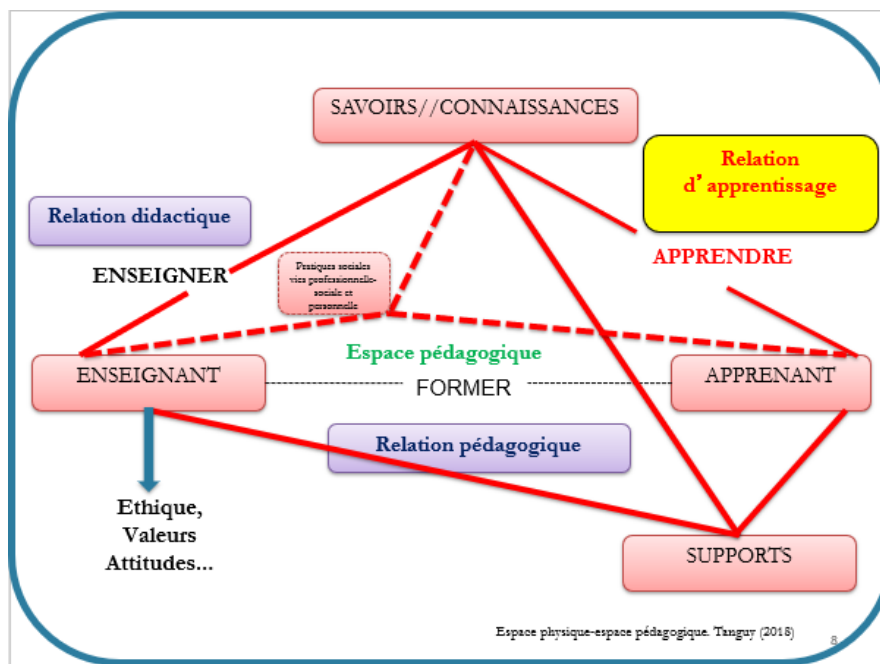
SAVOIRS//CONNAISSANCES

Relation d'apprentissage

Relation didactique

ENSEIGNER

Pratiques sociales vies professionnelle-sociale et personnelle

APPRENDRE

Espace pédagogique

ENSEIGNANT

FORMER

APPRENANT

Relation pédagogique

Ethique, Valeurs Attitudes...

SUPPORTS

Espace physique-espace pédagogique. Tanguy (2018)

8